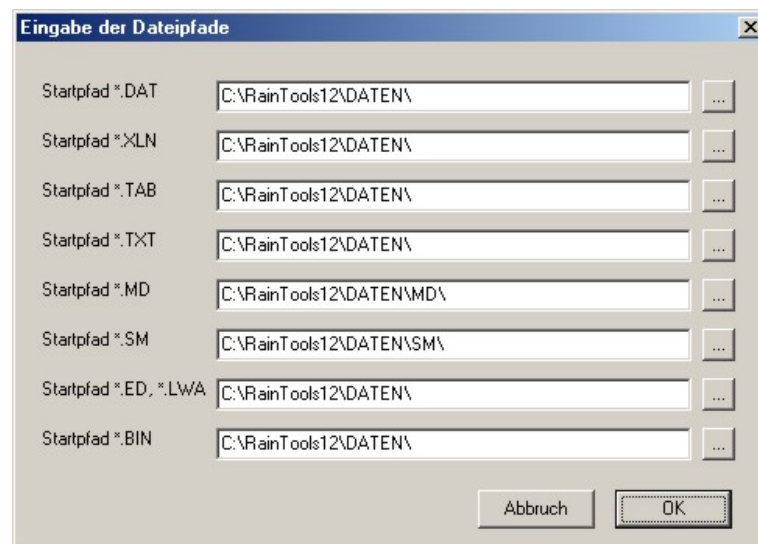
Eingabe der Dateipfade

×

Startpfad *.DAT C:\RainTools12\DATEN\ ...

Startpfad *.XLN C:\RainTools12\DATEN\ ...

Startpfad *.TAB C:\RainTools12\DATEN\ ...

Startpfad *.TXT C:\RainTools12\DATEN\ ...

Startpfad *.MD C:\RainTools12\DATEN\MD\ ...

Startpfad *.SM C:\RainTools12\DATEN\SM\ ...

Startpfad *.ED, *.LWA C:\RainTools12\DATEN\ ...

Startpfad *.BIN C:\RainTools12\DATEN\ ...

Abbruch OK